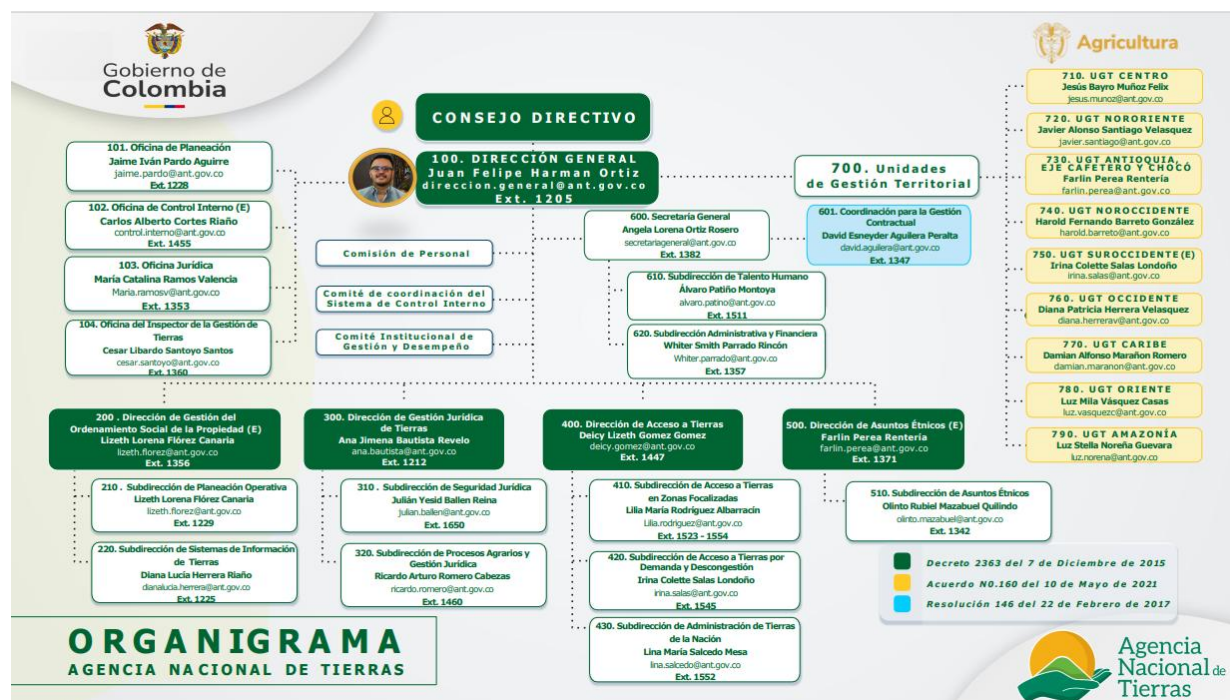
Gobierno de Colombia

Agricultura

CONSEJO DIRECTIVO

100. DIRECCIÓN GENERAL
Juan Felipe Harman Ortiz
direccion.general@ant.gov.co
Ext. 1205

101. Oficina de Planeación
Jaime Iván Pardo Aguirre
jaime.pardo@ant.gov.co
Ext. 1228

102. Oficina de Control Interno (E)
Carlos Alberto Cortes Riaño
control.interno@ant.gov.co
Ext. 1455

103. Oficina Jurídica
María Catalina Ramos Valencia
Maria.ramosv@ant.gov.co
Ext. 1353

104. Oficina del Inspector de la Gestión de Tierras
Cesar Libardo Santoyo Santos
cesar.santoyo@ant.gov.co
Ext. 1360

Comisión de Personal

Comité de coordinación del Sistema de Control Interno

Comité Institucional de Gestión y Desempeño

600. Secretaría General
Angela Lorena Ortiz Rosero
secretariageneral@ant.gov.co
Ext. 1382

601. Coordinación para la Gestión Contractual
David Esneyder Aguilera Peralta
david.aguilera@ant.gov.co
Ext. 1347

610. Subdirección de Talento Humano
Álvaro Patiño Montoya
alvaro.patino@ant.gov.co
Ext. 1511

620. Subdirección Administrativa y Financiera
Whiter Smith Parrado Rincón
Whiter.parrado@ant.gov.co
Ext. 1357

700. Unidades de Gestión Territorial

710. UGT CENTRO
Jesús Bayro Muñoz Felix
jesus.munoz@ant.gov.co

720. UGT NORORIENTE
Javier Alonso Santiago Velasquez
javier.santiago@ant.gov.co

730. UGT ANTIOQUIA, EJE CAFETERO Y CHOCÓ
Farlin Perea Rentería
farlin.perea@ant.gov.co

740. UGT NOROCCIDENTE
Harold Fernando Barreto González
harold.barreto@ant.gov.co

750. UGT SUROCCIDENTE(E)
Irina Colette Salas Londoño
irina.salas@ant.gov.co

760. UGT OCCIDENTE
Diana Patricia Herrera Velasquez
diana.herrerav@ant.gov.co

770. UGT CARIBE
Damian Alfonso Marañon Romero
damian.maranon@ant.gov.co

780. UGT ORIENTE
Luz Mila Vásquez Casas
luz.vasquezc@ant.gov.co

790. UGT AMAZONÍA
Luz Stella Noreña Guevara
luz.norena@ant.gov.co

200 . Dirección de Gestión del Ordenamiento Social de la Propiedad (E)
Lizeth Lorena Flórez Canaria
lizeth.florez@ant.gov.co
Ext. 1356

210 . Subdirección de Planeación Operativa
Lizeth Lorena Flórez Canaria
lizeth.florez@ant.gov.co
Ext. 1229

220. Subdirección de Sistemas de Información de Tierras
Diana Lucía Herrera Riaño
dianalucia.herrera@ant.gov.co
Ext. 1225

300. Dirección de Gestión Jurídica de Tierras
Ana Jimena Bautista Revelo
ana.bautista@ant.gov.co
Ext. 1212

310 . Subdirección de Seguridad Jurídica
Julián Yesid Ballen Reina
julian.ballen@ant.gov.co
Ext. 1650

320. Subdirección de Procesos Agrarios y Gestión Jurídica
Ricardo Arturo Romero Cabezas
ricardo.romero@ant.gov.co
Ext. 1460

400. Dirección de Acceso a Tierras
Deicy Lizeth Gomez Gomez
deicy.gomez@ant.gov.co
Ext. 1447

410. Subdirección de Acceso a Tierras en Zonas Focalizadas
Lilia María Rodríguez Albarracín
Lilia.rodriguez@ant.gov.co
Ext. 1523 - 1554

420. Subdirección de Acceso a Tierras por Demanda y Descongestión
Irina Colette Salas Londoño
irina.salas@ant.gov.co
Ext. 1545

430. Subdirección de Administración de Tierras de la Nación
Lina María Salcedo Mesa
lina.salcedo@ant.gov.co
Ext. 1552

500. Dirección de Asuntos Étnicos (E)
Farlin Perea Rentería
farlin.perea@ant.gov.co
Ext. 1371

510. Subdirección de Asuntos Étnicos
Olinto Rubiel Mazabuel Quilindo
olinto.mazabuel@ant.gov.co
Ext. 1342

Decreto 2363 del 7 de Diciembre de 2015
Acuerdo N0.160 del 10 de Mayo de 2021
Resolución 146 del 22 de Febrero de 2017

ORGANIGRAMA
AGENCIA NACIONAL DE TIERRAS

Agencia Nacional de Tierras